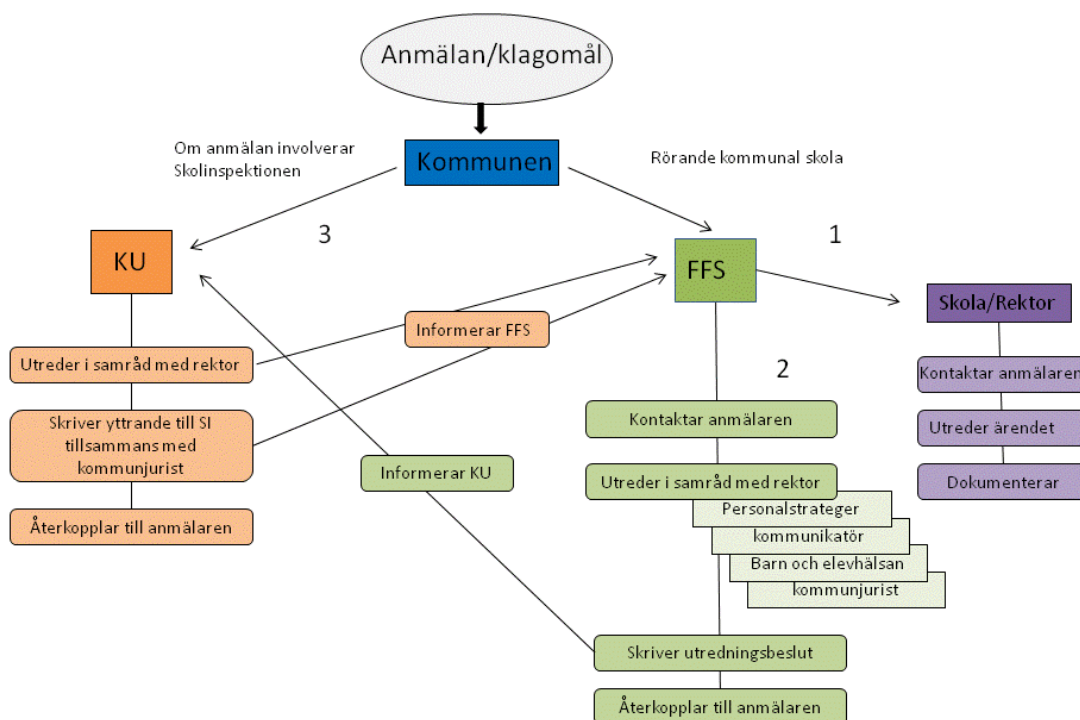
Anmälan/klagomål

Om anmälan involverar Skolinspektionen

Kommunen

Rörande kommunal skola

3

KU

1

FFS

Skola/Rektor

Informerar FFS

Utreder i samråd med rektor

2

Kontaktar anmälaren

Utreder ärendet

Dokumenterar

Kontaktar anmälaren

Skriver yttrande till SI tillsammans med kommunjurist

Informerar KU

Utreder i samråd med rektor

Personalstrateger

kommunikatör

Barn och elevhälsan

kommunjurist

Återkopplar till anmälaren

Skriver utredningsbeslut

Återkopplar till anmälaren